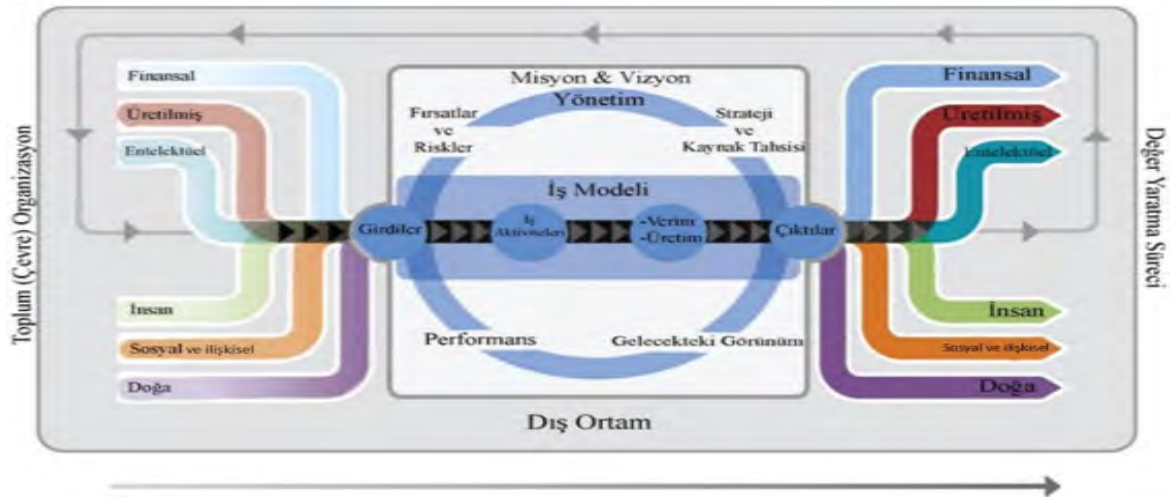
Toplum (Çevre) Organizasyon

Finansal

Üretilmiş

Entelektüel

İnsan

Sosyal ve ilişkisel

Doğa

Misyon & Vizyon

Yönetim

Fırsatlar ve Riskler

Strateji ve Kaynak Tahsisi

İş Modeli

Girdiler

İş Aktiviteleri

-Verim -Üretim

Çıktılar

Performans

Gelecekteki Görünüm

Dış Ortam

Finansal

Üretilmiş

Entelektüel

İnsan

Sosyal ve ilişkisel

Doğa

Değer Yaratma Süreci